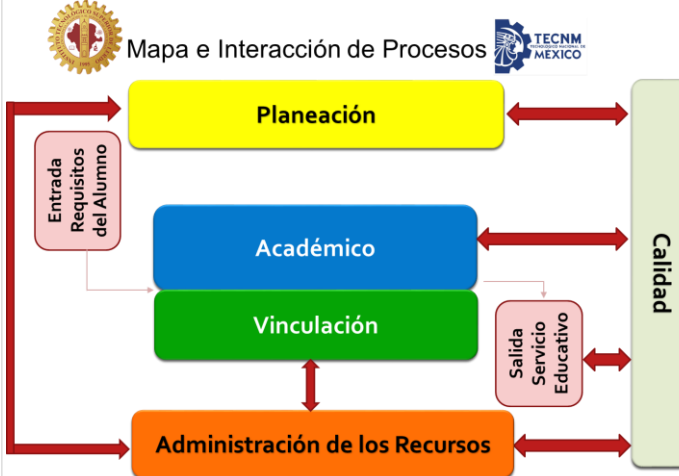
Mapa e Interacción de Procesos

TECNM
TECNOLÓGICO NACIONAL DE MÉXICO

Planeación

Entrada Requisitos del Alumno

Académico

Vinculación

Salida Servicio Educativo

Calidad

Administración de los Recursos